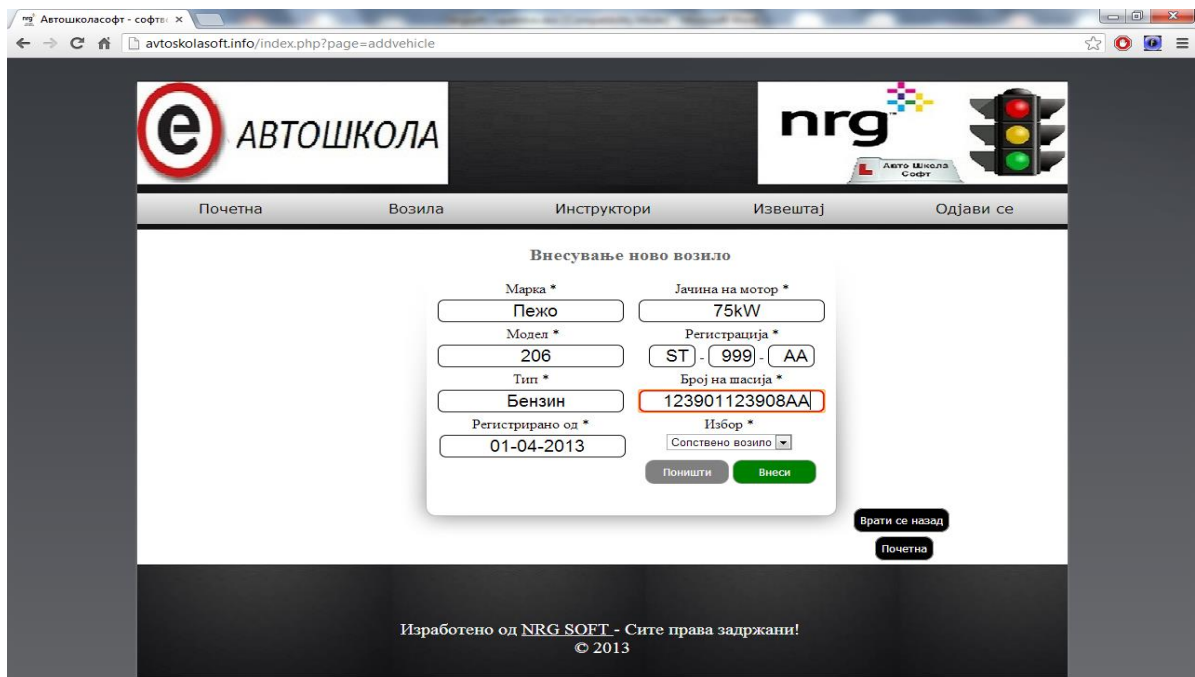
Автошколасофт - софтв ×

avtoskolasoft.info/index.php?page=addvehicle

e АВТОШКОЛА

nrg

Авто Школа Софт

Почетна | Возила | Инструктори | Извештај | Одјави се

Внесување ново возило

Марка *
Пежо

Јачина на мотор *
75kW

Модел *
206

Регистрација *
ST - 999 - AA

Тип *
Бензин

Број на шасија *
123901123908AA

Регистрирано од *
01-04-2013

Избор *
Сопствено возило

Поништи

Внеси

Врати се назад

Почетна

Изработено од NRG SOFT - Сите права задржани!
© 2013